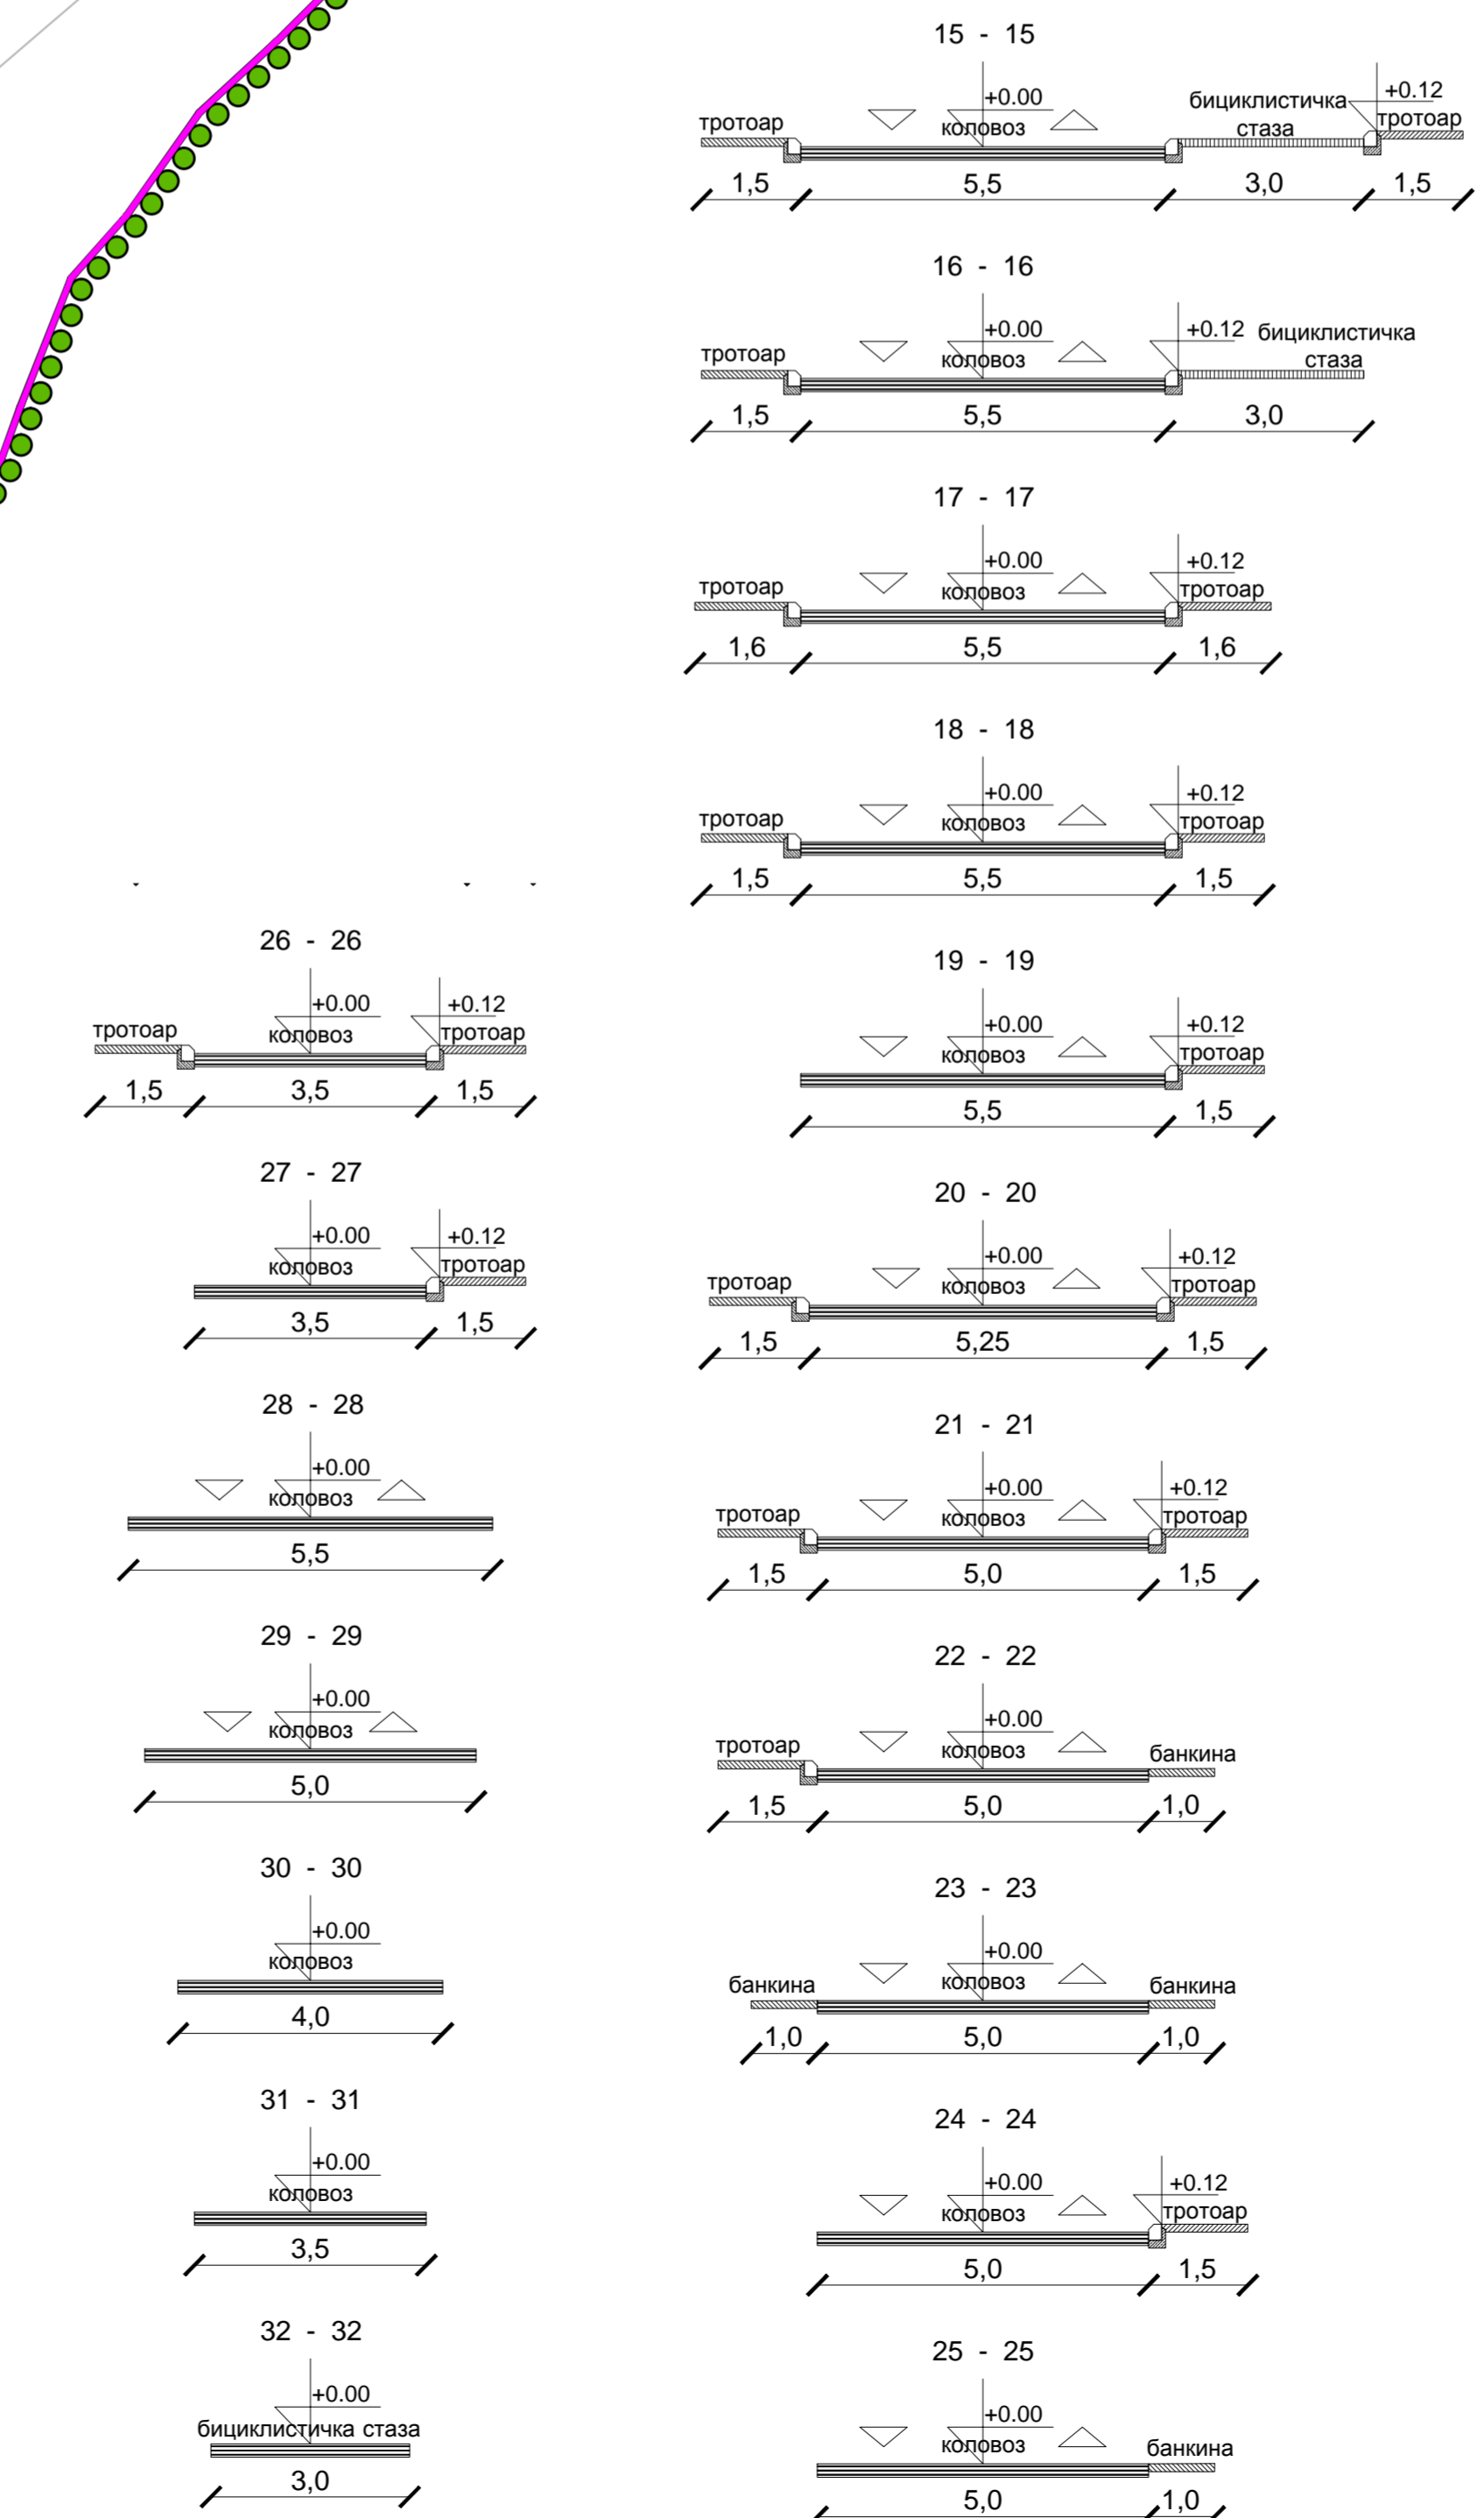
15 - 15
+0.00
тротоар
коловоз
бициклистичка стаза
+0.12
тротоар
1,5
5,5
3,0
1,5

16 - 16
+0.00
+0.12
тротоар
коловоз
бициклистичка стаза
1,5
5,5
3,0

17 - 17
+0.00
+0.12
тротоар
коловоз
тротоар
1,6
5,5
1,6

18 - 18
+0.00
+0.12
тротоар
коловоз
тротоар
1,5
5,5
1,5

26 - 26
+0.00
+0.12
тротоар
коловоз
тротоар
1,5
3,5
1,5

19 - 19
+0.00
+0.12
коловоз
тротоар
5,5
1,5

27 - 27
+0.00
+0.12
коловоз
тротоар
3,5
1,5

20 - 20
+0.00
+0.12
тротоар
коловоз
тротоар
1,5
5,25
1,5

28 - 28
+0.00
коловоз
5,5

21 - 21
+0.00
+0.12
тротоар
коловоз
тротоар
1,5
5,0
1,5

29 - 29
+0.00
коловоз
5,0

22 - 22
+0.00
тротоар
коловоз
банкина
1,5
5,0
1,0

30 - 30
+0.00
коловоз
4,0

23 - 23
+0.00
банкина
коловоз
банкина
1,0
5,0
1,0

31 - 31
+0.00
коловоз
3,5

24 - 24
+0.00
+0.12
коловоз
тротоар
5,0
1,5

32 - 32
+0.00
бициклистичка стаза
3,0

25 - 25
+0.00
коловоз
банкина
5,0
1,0